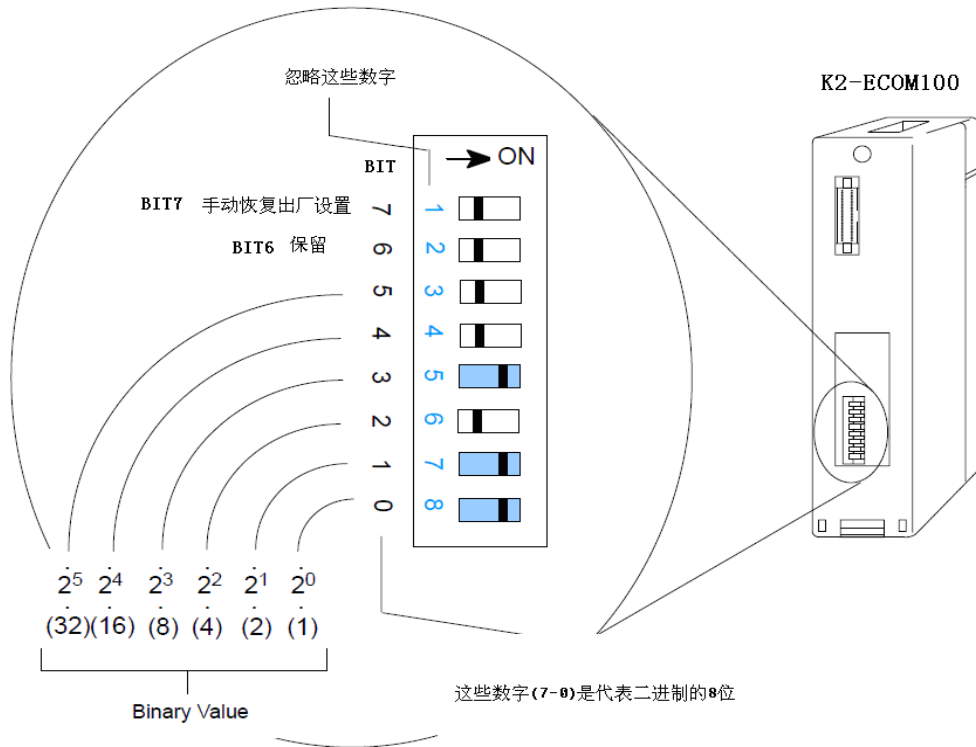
忽略这些数字

K2-ECOM100

BIT

ON

BIT7 手动恢复出厂设置

BIT6 保留

7 1
6 2
5 3
4 4
3 5
2 6
1 7
0 8

$2^5$ $2^4$ $2^3$ $2^2$ $2^1$ $2^0$

(32)(16) (8) (4) (2) (1)

Binary Value

这些数字(7-0)是代表二进制的8位